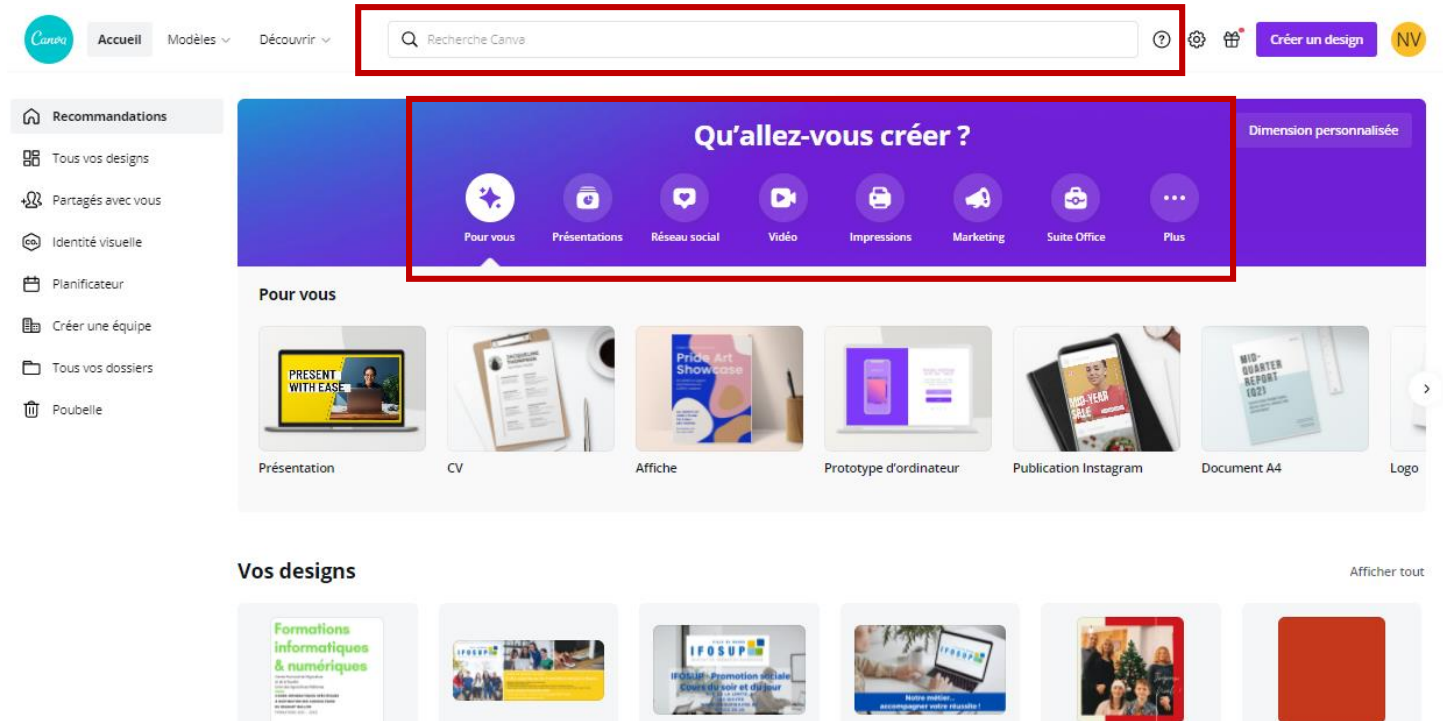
Canva Accueil Modèles Découvrir Recherche Canva ? Créer un design NV

Recommandations
Tous vos designs
Partagés avec vous
Identité visuelle
Planificateur
Créer une équipe
Tous vos dossiers
Poubelle

Qu'allez-vous créer ?

Dimension personnalisée

Pour vous
Présentations
Réseau social
Vidéo
Impressions
Marketing
Suite Office
Plus

Pour vous

PRESENT WITH EASE
Présentation
CV
Pride Art Showcase
Affiche
Prototype d'ordinateur
MID-YEAR SALE
Publication Instagram
MID-QUARTER REPORT (Q2)
Document A4
Logo

Vos designs

Afficher tout

Formations informatiques & numériques
IFOSUP
IFOSUP
IFOSUP - Promotion sociale Cours du soir et du jour
IFOSUP
Notre métier... accompagner votre réussite !